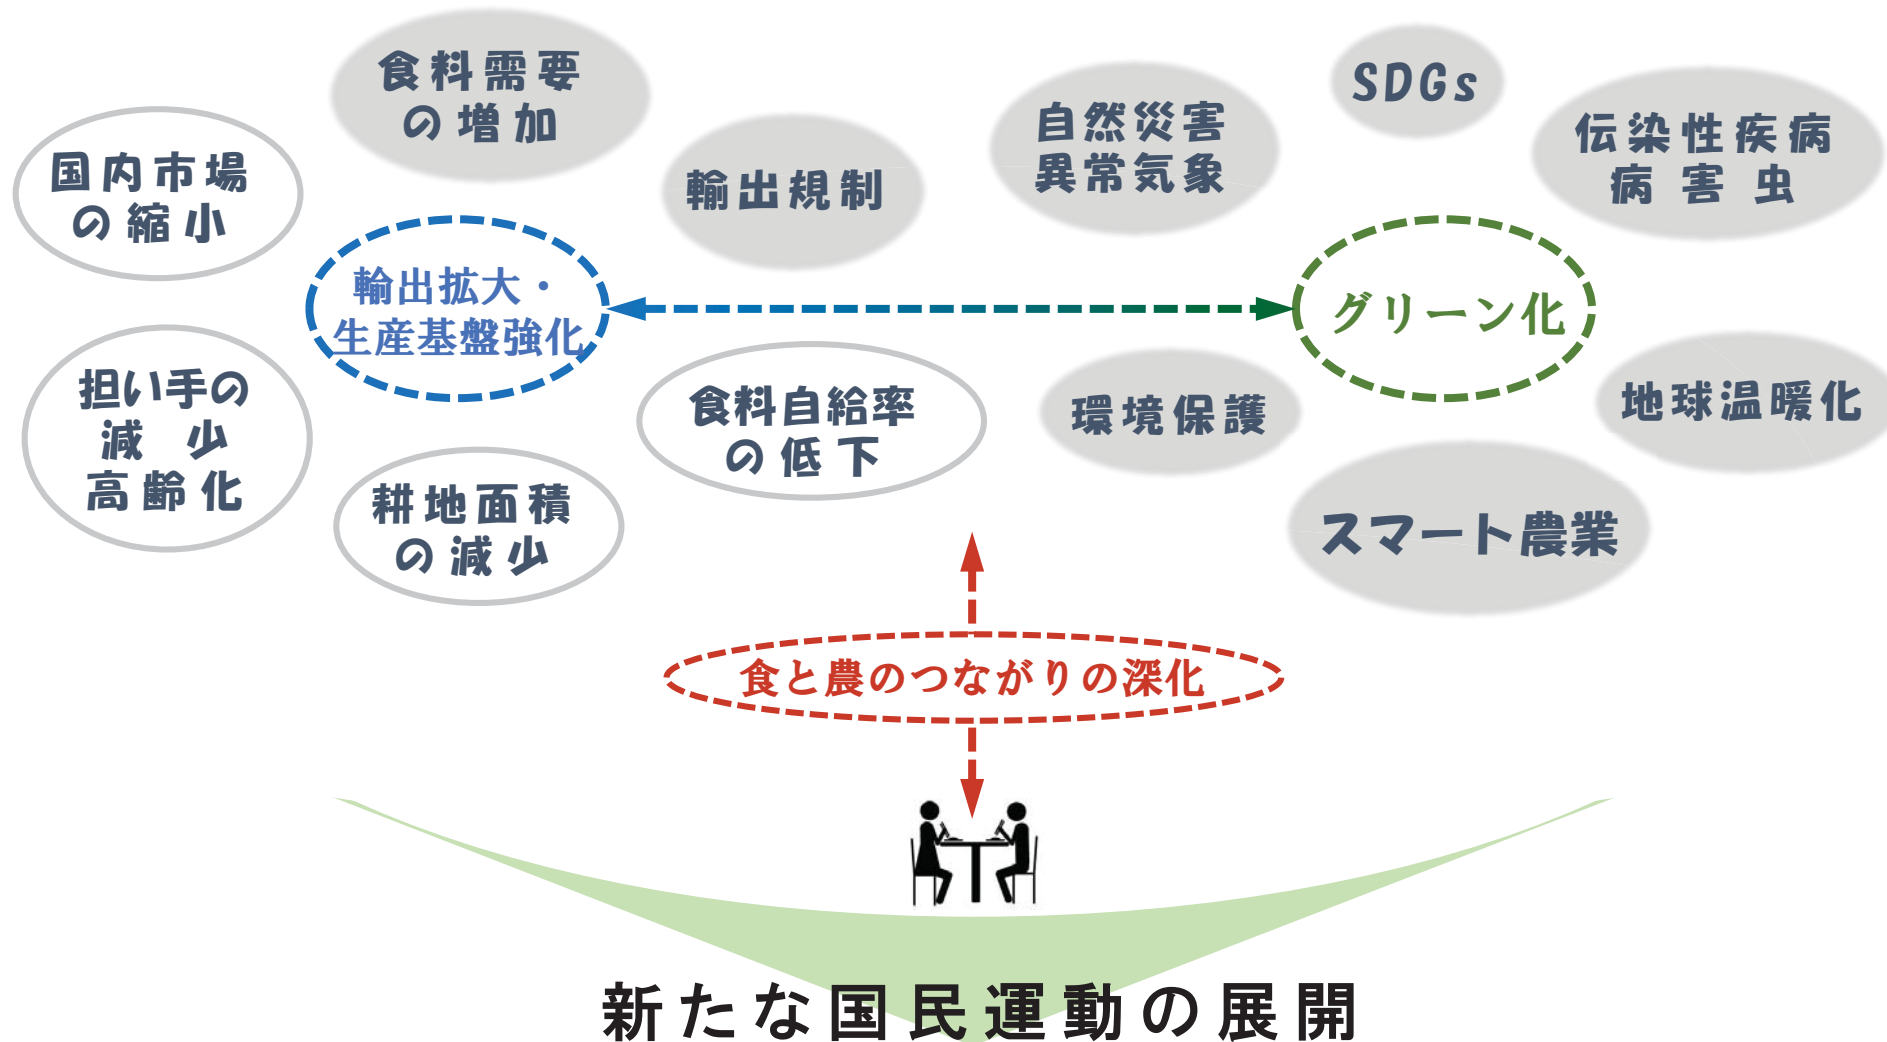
食料需要
の増加

国内市場
の縮小

輸出規制

自然災害
異常気象

SDGs

伝染性疾病
病害虫

輸出拡大・
生産基盤強化

グリーン化

担い手の
減少
高齢化

食料自給率
の低下

環境保護

地球温暖化

耕地面積
の減少

スマート農業

食と農のつながりの深化

新たな国民運動の展開